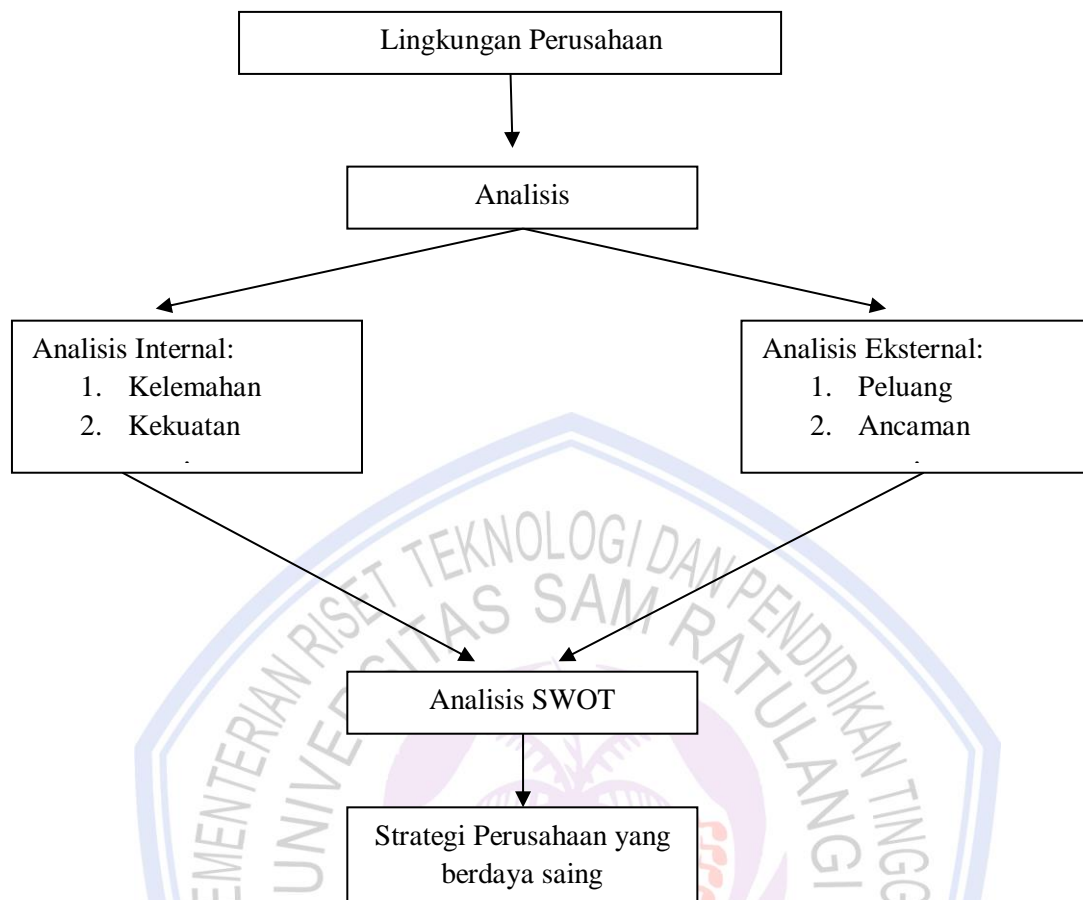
Lingkungan Perusahaan

Analisis

Analisis Internal:
1. Kelemahan
2. Kekuatan

Analisis Eksternal:
1. Peluang
2. Ancaman

Analisis SWOT

Strategi Perusahaan yang berdaya saing

KEMENTERIAN RISET TEKNOLOGI DAN PENDIDIKAN TINGGI
UNIVERSITAS SAM RATULANGI